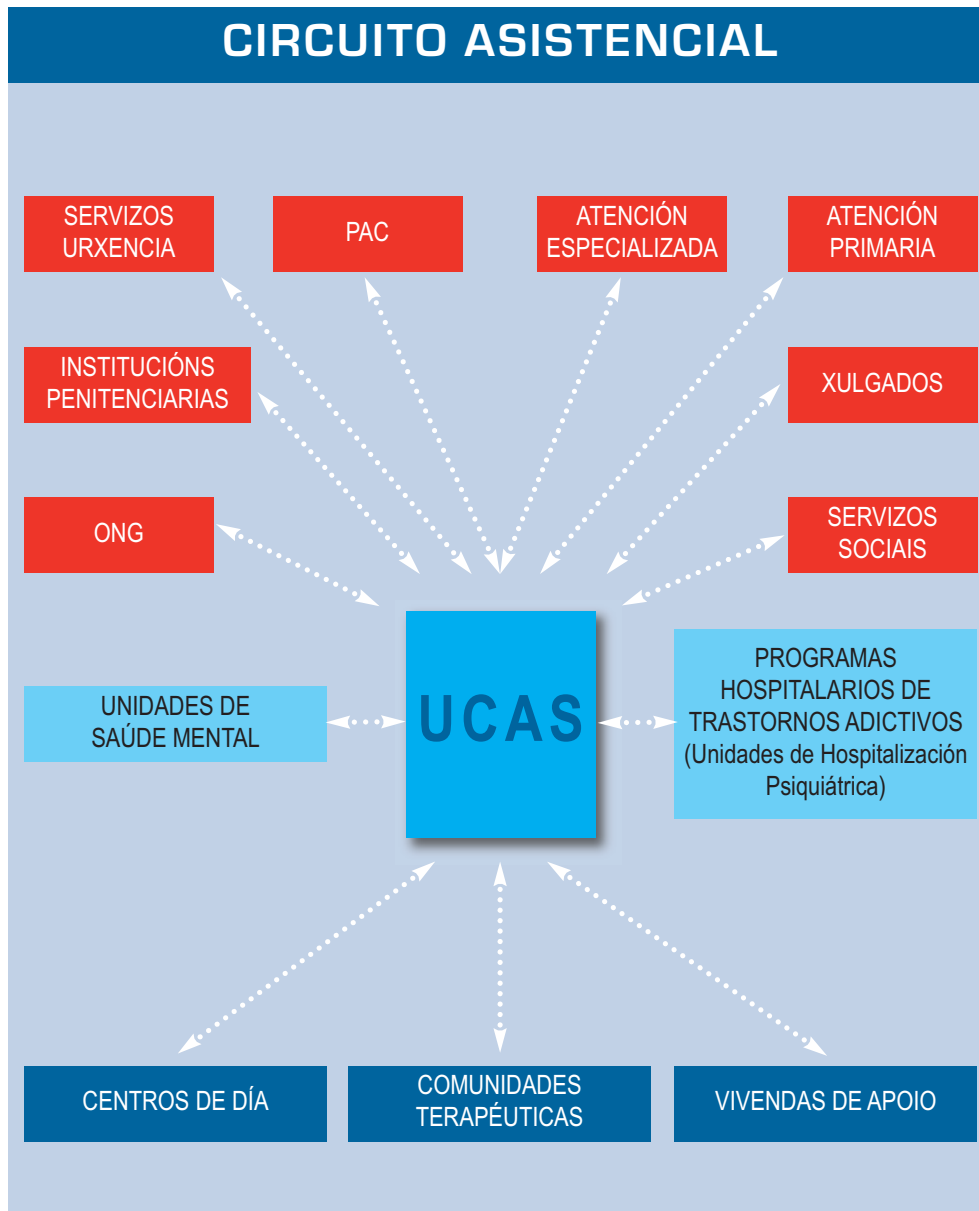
CIRCUITO ASISTENCIAL

SERVIZOS URXENCIA

PAC

ATENCIÓN ESPECIALIZADA

ATENCIÓN PRIMARIA

INSTITUCIÓNS PENITENCIARIAS

XULGADOS

ONG

SERVIZOS SOCIAIS

UNIDADES DE SAÚDE MENTAL

UCAS

PROGRAMAS HOSPITALARIOS DE TRASTORNOS ADICTIVOS (Unidades de Hospitalización Psiquiátrica)

CENTROS DE DÍA

COMUNIDADES TERAPÉUTICAS

VIVENDAS DE APOIO